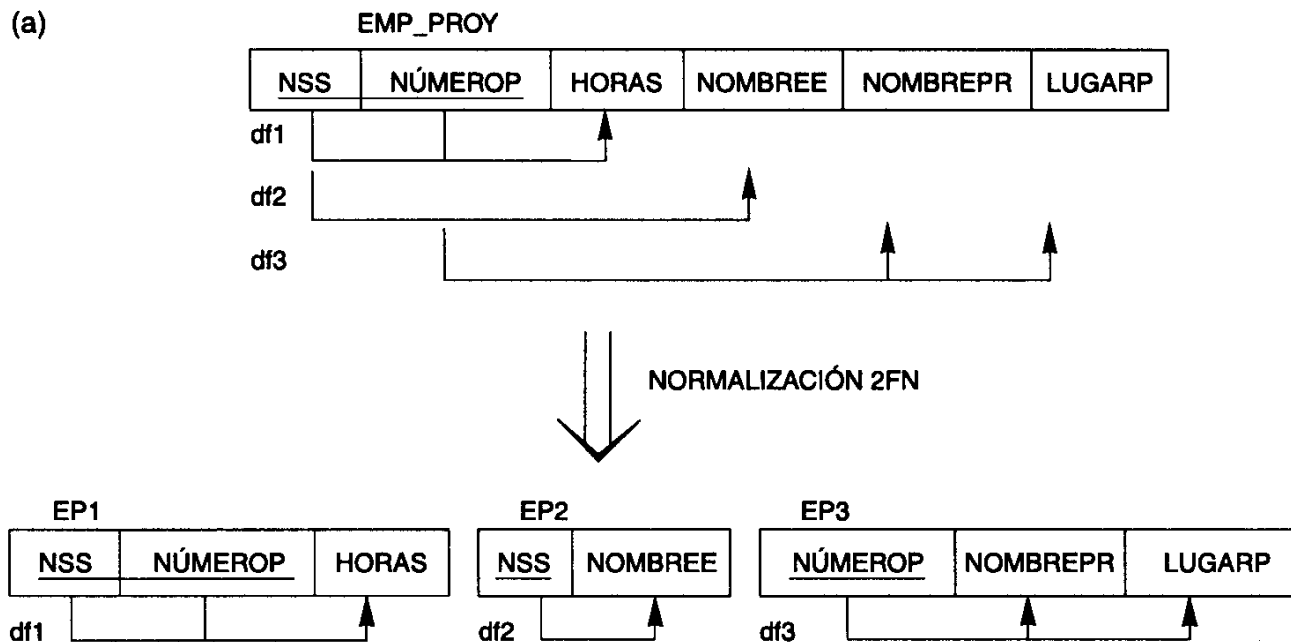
(a)

EMP_PROY

| NSS | NÚMEROP | HORAS | NOMBREE | NOMBREPR | LUGARP |
|---|---|---|---|---|---|

df1

df2

df3

NORMALIZACIÓN 2FN

EP1

| NSS | NÚMEROP | HORAS |
|---|---|---|

df1

EP2

| NSS | NOMBREE |
|---|---|

df2

EP3

| NÚMEROP | NOMBREPR | LUGARP |
|---|---|---|

df3